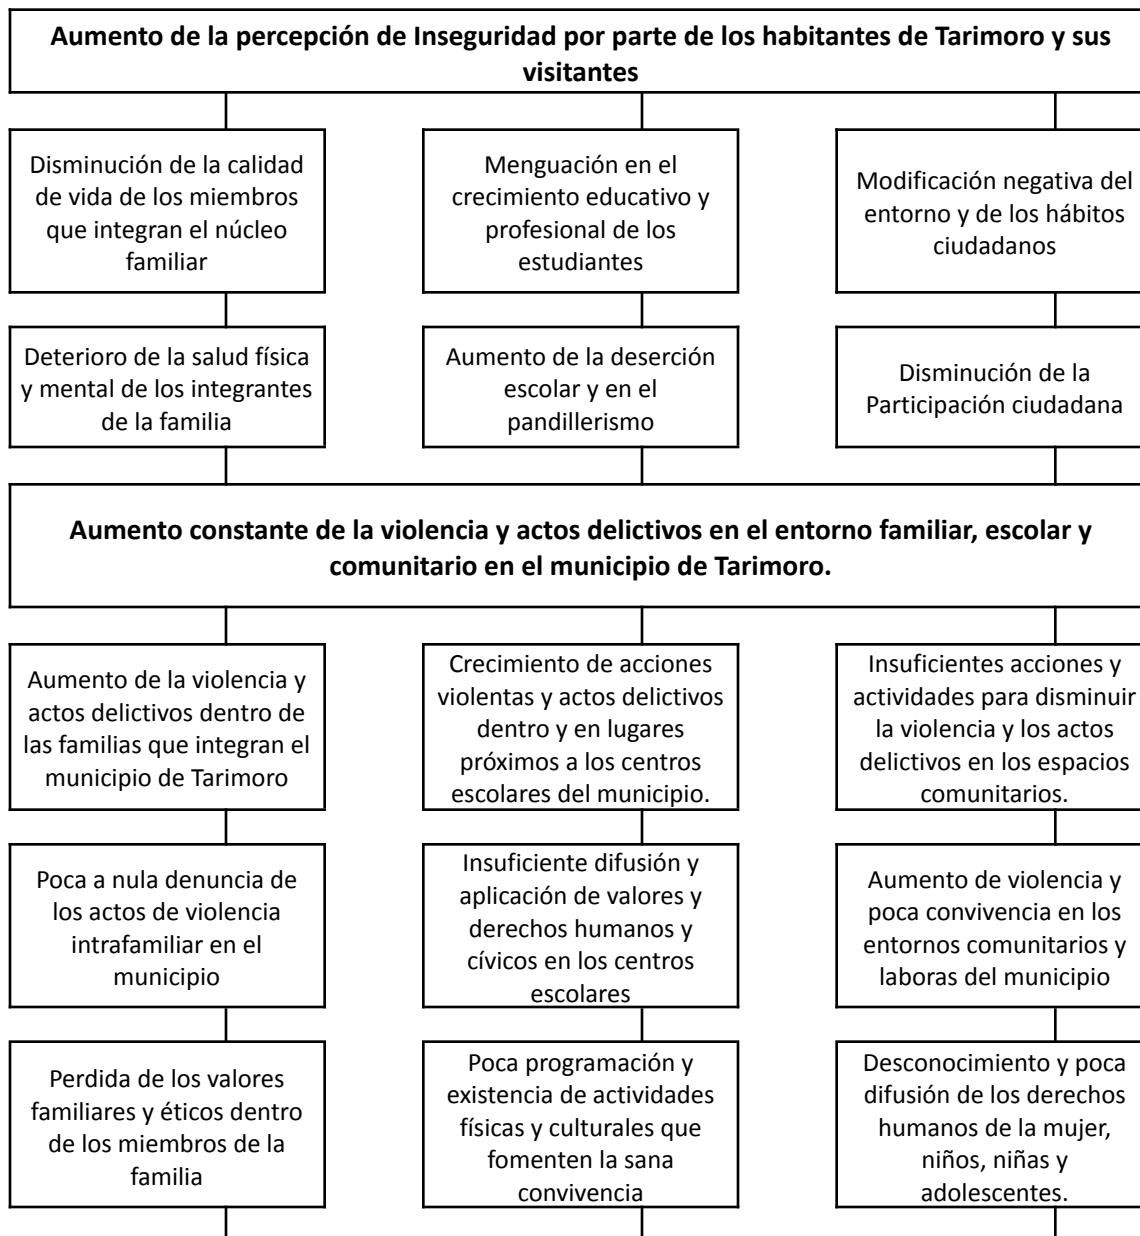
**Aumento de la percepción de Inseguridad por parte de los habitantes de Tarimoro y sus visitantes**

Disminución de la calidad de vida de los miembros que integran el núcleo familiar

Menguación en el crecimiento educativo y profesional de los estudiantes

Modificación negativa del entorno y de los hábitos ciudadanos

Deterioro de la salud física y mental de los integrantes de la familia

Aumento de la deserción escolar y en el pandillerismo

Disminución de la Participación ciudadana

**Aumento constante de la violencia y actos delictivos en el entorno familiar, escolar y comunitario en el municipio de Tarimoro.**

Aumento de la violencia y actos delictivos dentro de las familias que integran el municipio de Tarimoro

Crecimiento de acciones violentas y actos delictivos dentro y en lugares próximos a los centros escolares del municipio.

Insuficientes acciones y actividades para disminuir la violencia y los actos delictivos en los espacios comunitarios.

Poca a nula denuncia de los actos de violencia intrafamiliar en el municipio

Insuficiente difusión y aplicación de valores y derechos humanos y cívicos en los centros escolares

Aumento de violencia y poca convivencia en los entornos comunitarios y laboras del municipio

Perdida de los valores familiares y éticos dentro de los miembros de la familia

Poca programación y existencia de actividades físicas y culturales que fomenten la sana convivencia

Desconocimiento y poca difusión de los derechos humanos de la mujer, niños, niñas y adolescentes.